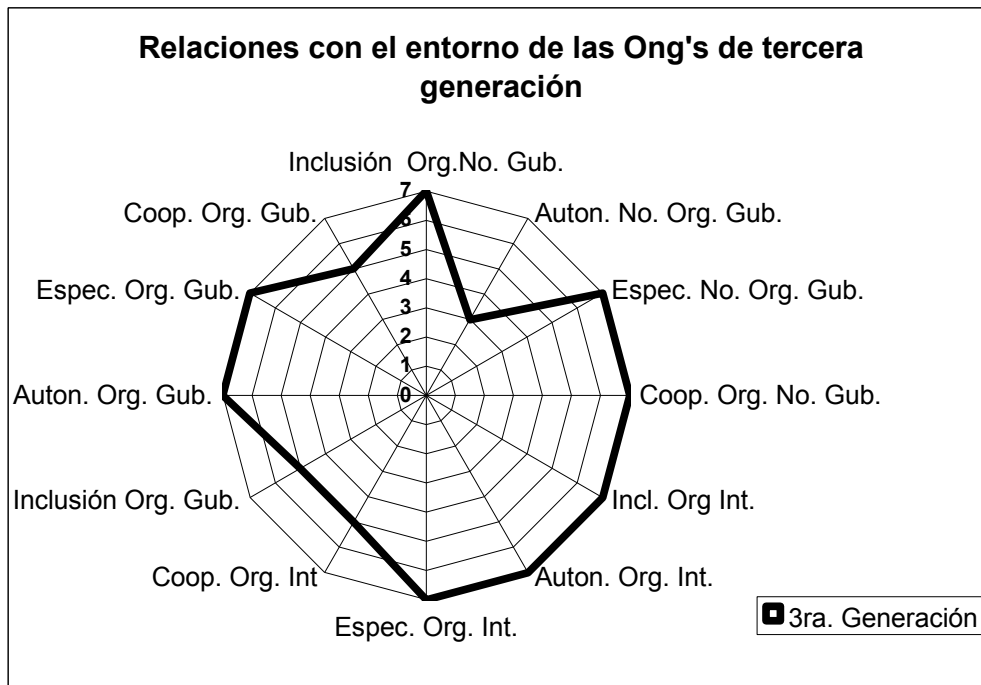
Relaciones con el entorno de las Ong's de tercera generación

Inclusión Org.No. Gub.
Auton. No. Org. Gub.
Espec. No. Org. Gub.
Coop. Org. No. Gub.
Incl. Org Int.
Auton. Org. Int.
Espec. Org. Int.
Coop. Org. Int
Inclusión Org. Gub.
Auton. Org. Gub.
Espec. Org. Gub.
Coop. Org. Gub.

7
6
5
4
3
2
1
0

3ra. Generación